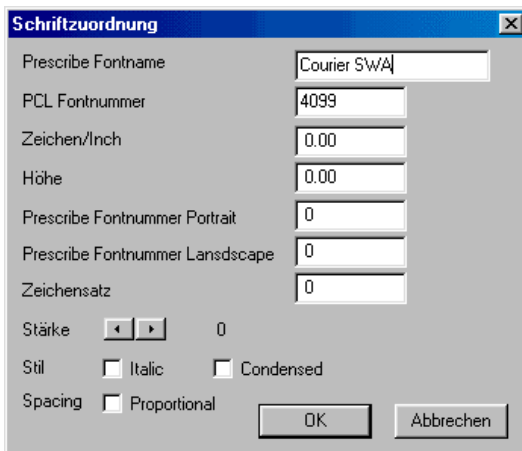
Schriftzuordnung

Prescribe Fontname
Courier SWA

PCL Fontnummer
4099

Zeichen/Inch
0.00

Höhe
0.00

Prescribe Fontnummer Portrait
0

Prescribe Fontnummer Lansdscape
0

Zeichensatz
0

Stärke
0

Stil
Italic
Condensed

Spacing
Proportional

OK
Abbrechen